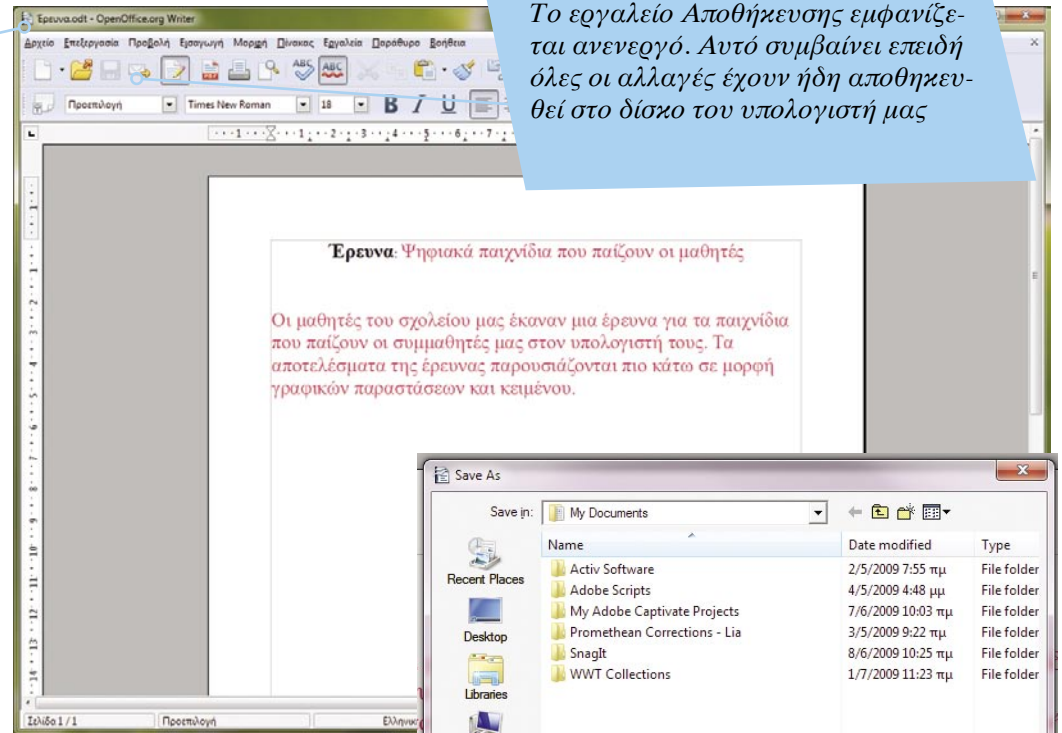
Ερευνα.odt - OpenOffice.org Writer

Αρχείο Επεξεργασία Προβολή Εισαγωγή Μορφή Πίνακας Εργαλεία Παράθυρο Βοήθεια

Προεπιλογή Times New Roman 18

Το εργαλείο Αποθήκευσης εμφανίζεται ανενεργό. Αυτό συμβαίνει επειδή όλες οι αλλαγές έχουν ήδη αποθηκευθεί στο δίσκο του υπολογιστή μας

Έρευνα: Ψηφιακά παιχνίδια που παίζουν οι μαθητές

Οι μαθητές του σχολείου μας έκαναν μια έρευνα για τα παιχνίδια που παίζουν οι συμμαθητές μας στον υπολογιστή τους. Τα αποτελέσματα της έρευνας παρουσιάζονται πιο κάτω σε μορφή γραφικών παραστάσεων και κειμένου.

Save As

Save in: My Documents

Recent Places
Desktop
Libraries

| Name | Date modified | Type |
|---|---|---|
| Activ Software | 2/5/2009 7:55 πμ | File folder |
| Adobe Scripts | 4/5/2009 4:48 μμ | File folder |
| My Adobe Captivate Projects | 7/6/2009 10:03 πμ | File folder |
| Promethean Corrections - Lia | 3/5/2009 9:22 πμ | File folder |
| SnagIt | 8/6/2009 10:25 πμ | File folder |
| WWT Collections | 1/7/2009 11:23 πμ | File folder |

Σελίδα 1 / 1 Προεπιλογή Ελληνικ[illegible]